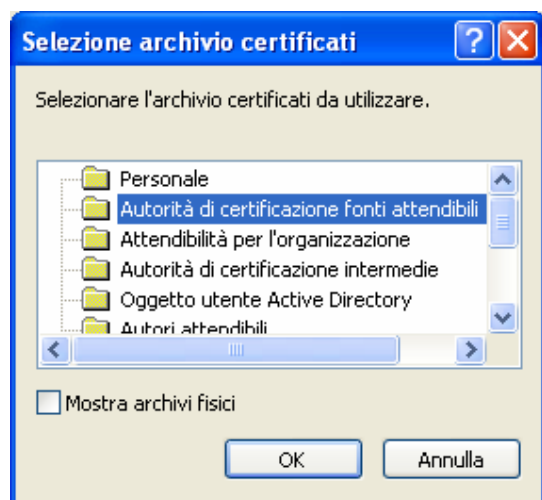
Selezione archivio certificati

Selezionare l'archivio certificati da utilizzare.

Personale
Autorità di certificazione fonti attendibili
Attendibilità per l'organizzazione
Autorità di certificazione intermedie
Oggetto utente Active Directory
Autori attendibili

Mostra archivi fisici

OK
Annulla